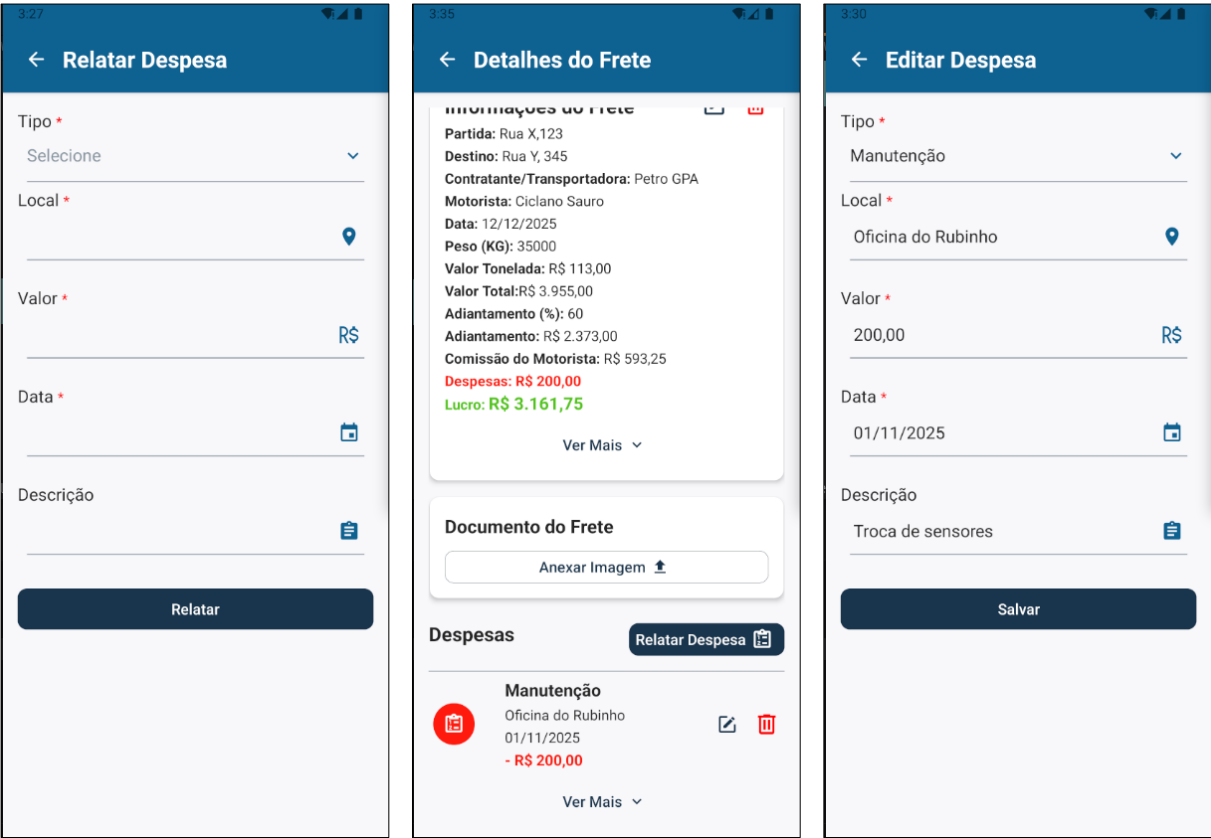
3:27

← Relatar Despesa

Tipo *
Selecione

Local *

Valor *
R$

Data *

Descrição

Relatar

3:35

← Detalhes do Frete

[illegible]
Partida: Rua X,123
Destino: Rua Y, 345
Contratante/Transportadora: Petro GPA
Motorista: Ciclano Sauro
Data: 12/12/2025
Peso (KG): 35000
Valor Tonelada: R$ 113,00
Valor Total:R$ 3.955,00
Adiantamento (%): 60
Adiantamento: R$ 2.373,00
Comissão do Motorista: R$ 593,25
Despesas: R$ 200,00
Lucro: R$ 3.161,75

Ver Mais

Documento do Frete
Anexar Imagem

Despesas
Relatar Despesa

Manutenção
Oficina do Rubinho
01/11/2025
- R$ 200,00

Ver Mais

3:30

← Editar Despesa

Tipo *
Manutenção

Local *
Oficina do Rubinho

Valor *
200,00
R$

Data *
01/11/2025

Descrição
Troca de sensores

Salvar